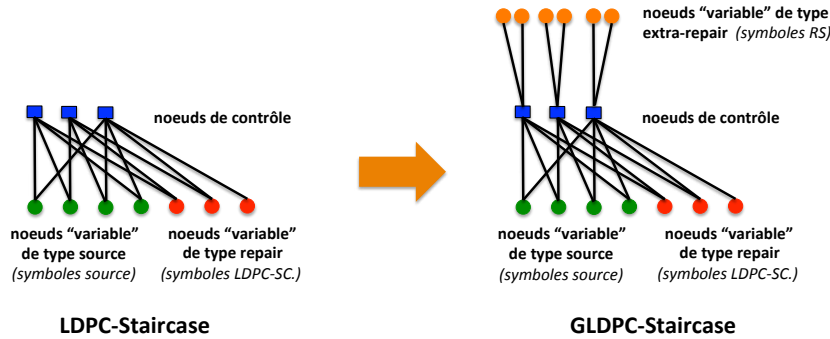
noeuds de contrôle

noeuds "variable" de type source
(symboles source)

noeuds "variable" de type repair
(symboles LDPC-SC.)

LDPC-Staircase

noeuds "variable" de type extra-repair (symboles RS)

noeuds de contrôle

noeuds "variable" de type source
(symboles source)

noeuds "variable" de type repair
(symboles LDPC-SC.)

GLDPC-Staircase